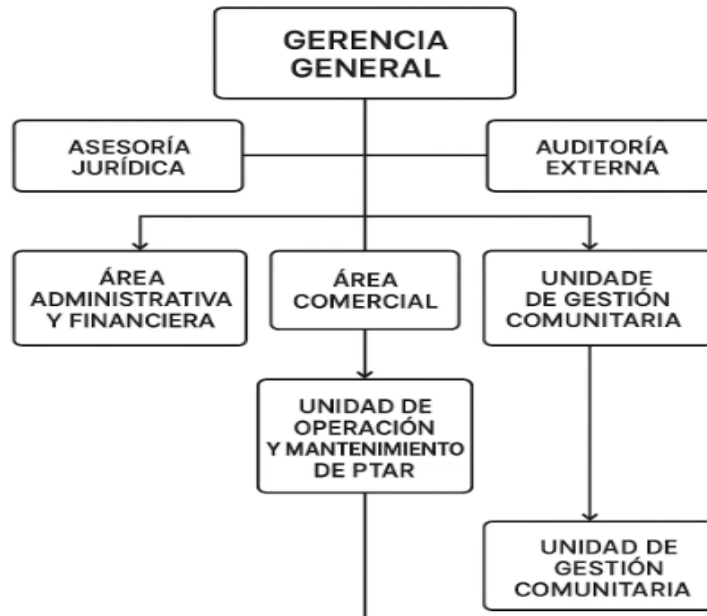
GERENCIA GENERAL

ASESORÍA JURÍDICA

AUDITORÍA EXTERNA

ÁREA ADMINISTRATIVA Y FINANCIERA

ÁREA COMERCIAL

UNIDADE DE GESTIÓN COMUNITARIA

UNIDAD DE OPERACIÓN Y MANTENIMIENTO DE PTAR

UNIDAD DE GESTIÓN COMUNITARIA